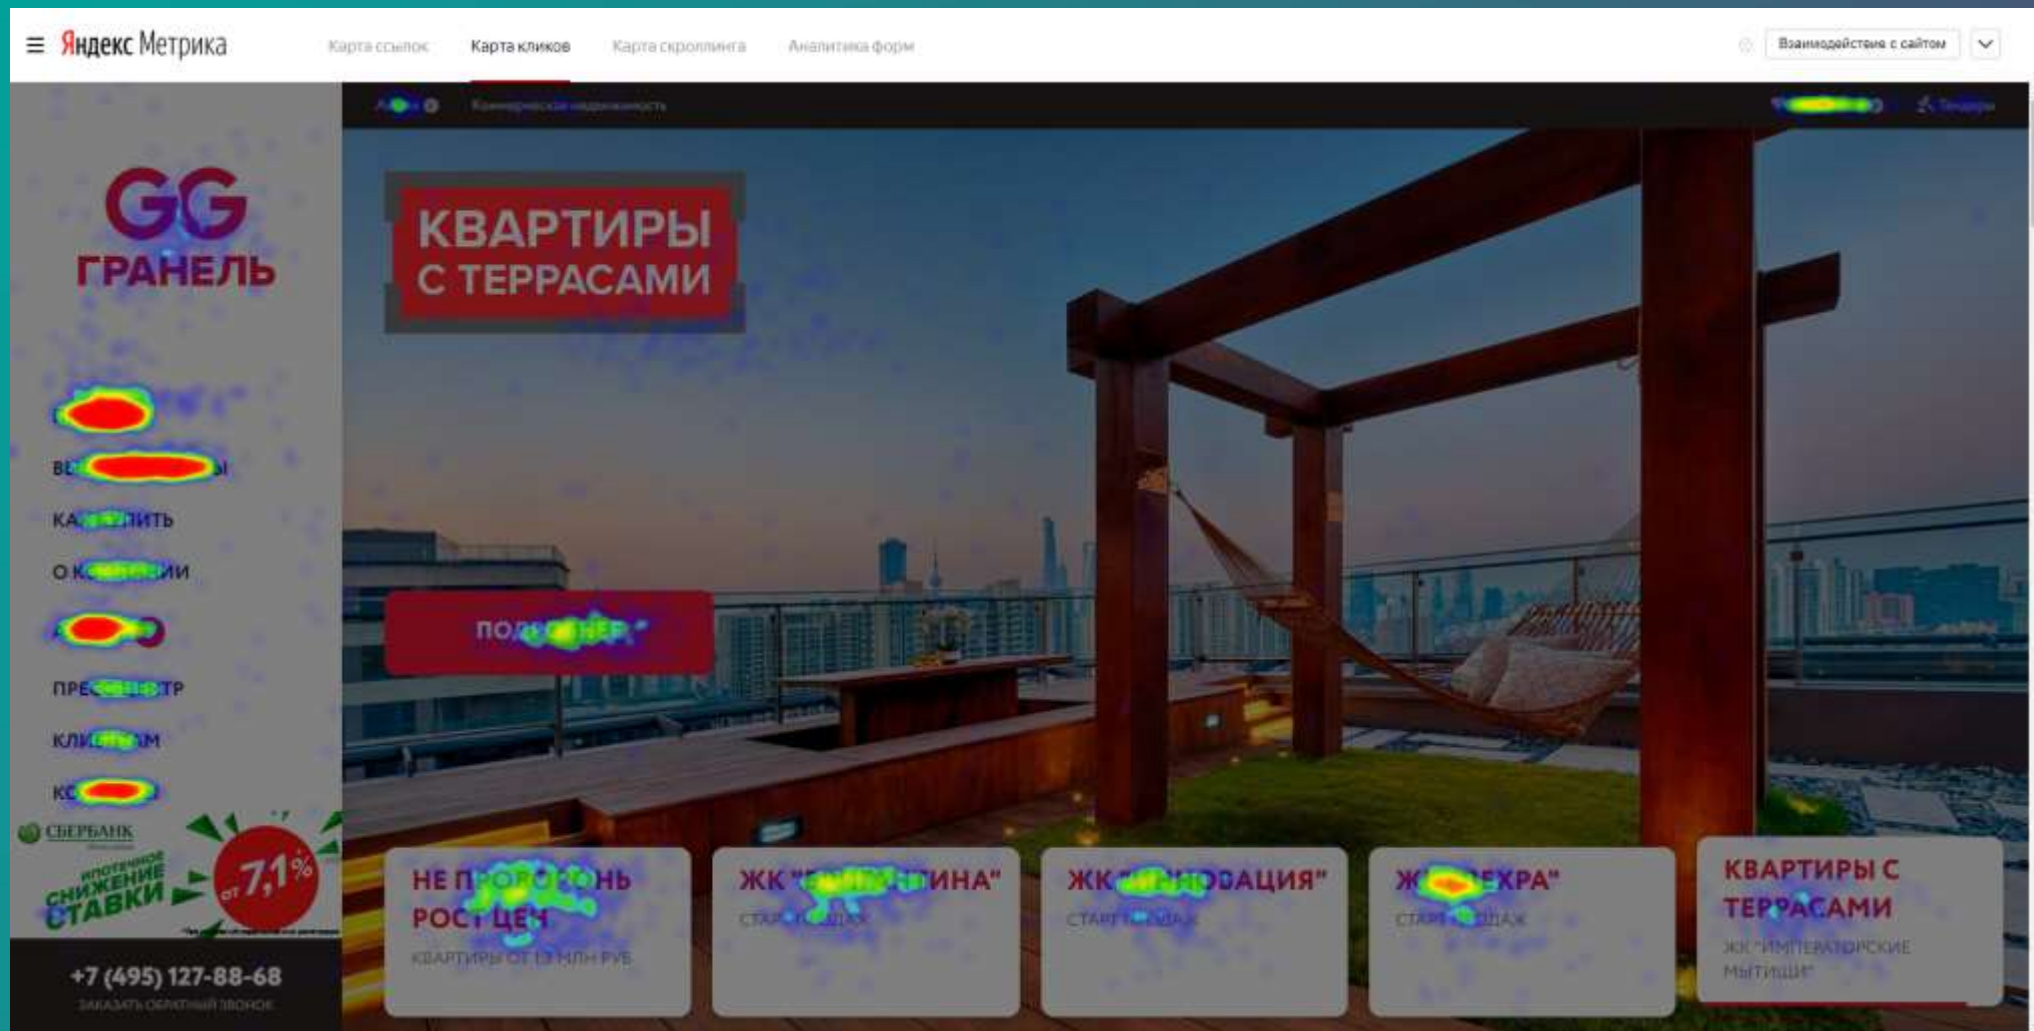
Яндекс Метрика Карта ссылок Карта кликов Карта скроллинга Аналитика форм Взаимодействие с сайтом

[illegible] Коммерческая недвижимость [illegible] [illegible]

GG ГРАНЕЛЬ

ВЕ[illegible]Ы
КА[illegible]ИТЬ
О К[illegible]ИИ
ПРЕ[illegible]ТР
КЛИ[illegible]М
КО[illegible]

СБЕРБАНК
ипотечное СНИЖЕНИЕ СТАВКИ от 7,1%

+7 (495) 127-88-68
ЗАКАЗАТЬ ОБРАТНЫЙ ЗВОНОК

КВАРТИРЫ С ТЕРРАСАМИ

ПОД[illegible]

НЕ П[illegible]НЬ РОС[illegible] ЦЕН
КВАРТИРЫ ОТ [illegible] МЛН РУБ

ЖК "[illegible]ТИНА"
СТА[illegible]ДАЖ

ЖК "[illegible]ВАЦИЯ"
СТАРТ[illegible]ДАЖ

Ж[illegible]ЕХРА"
СТА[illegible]ДАЖ

КВАРТИРЫ С ТЕРРАСАМИ
ЖК "ИМПЕРАТОРСКИЕ МЫТИЩИ"